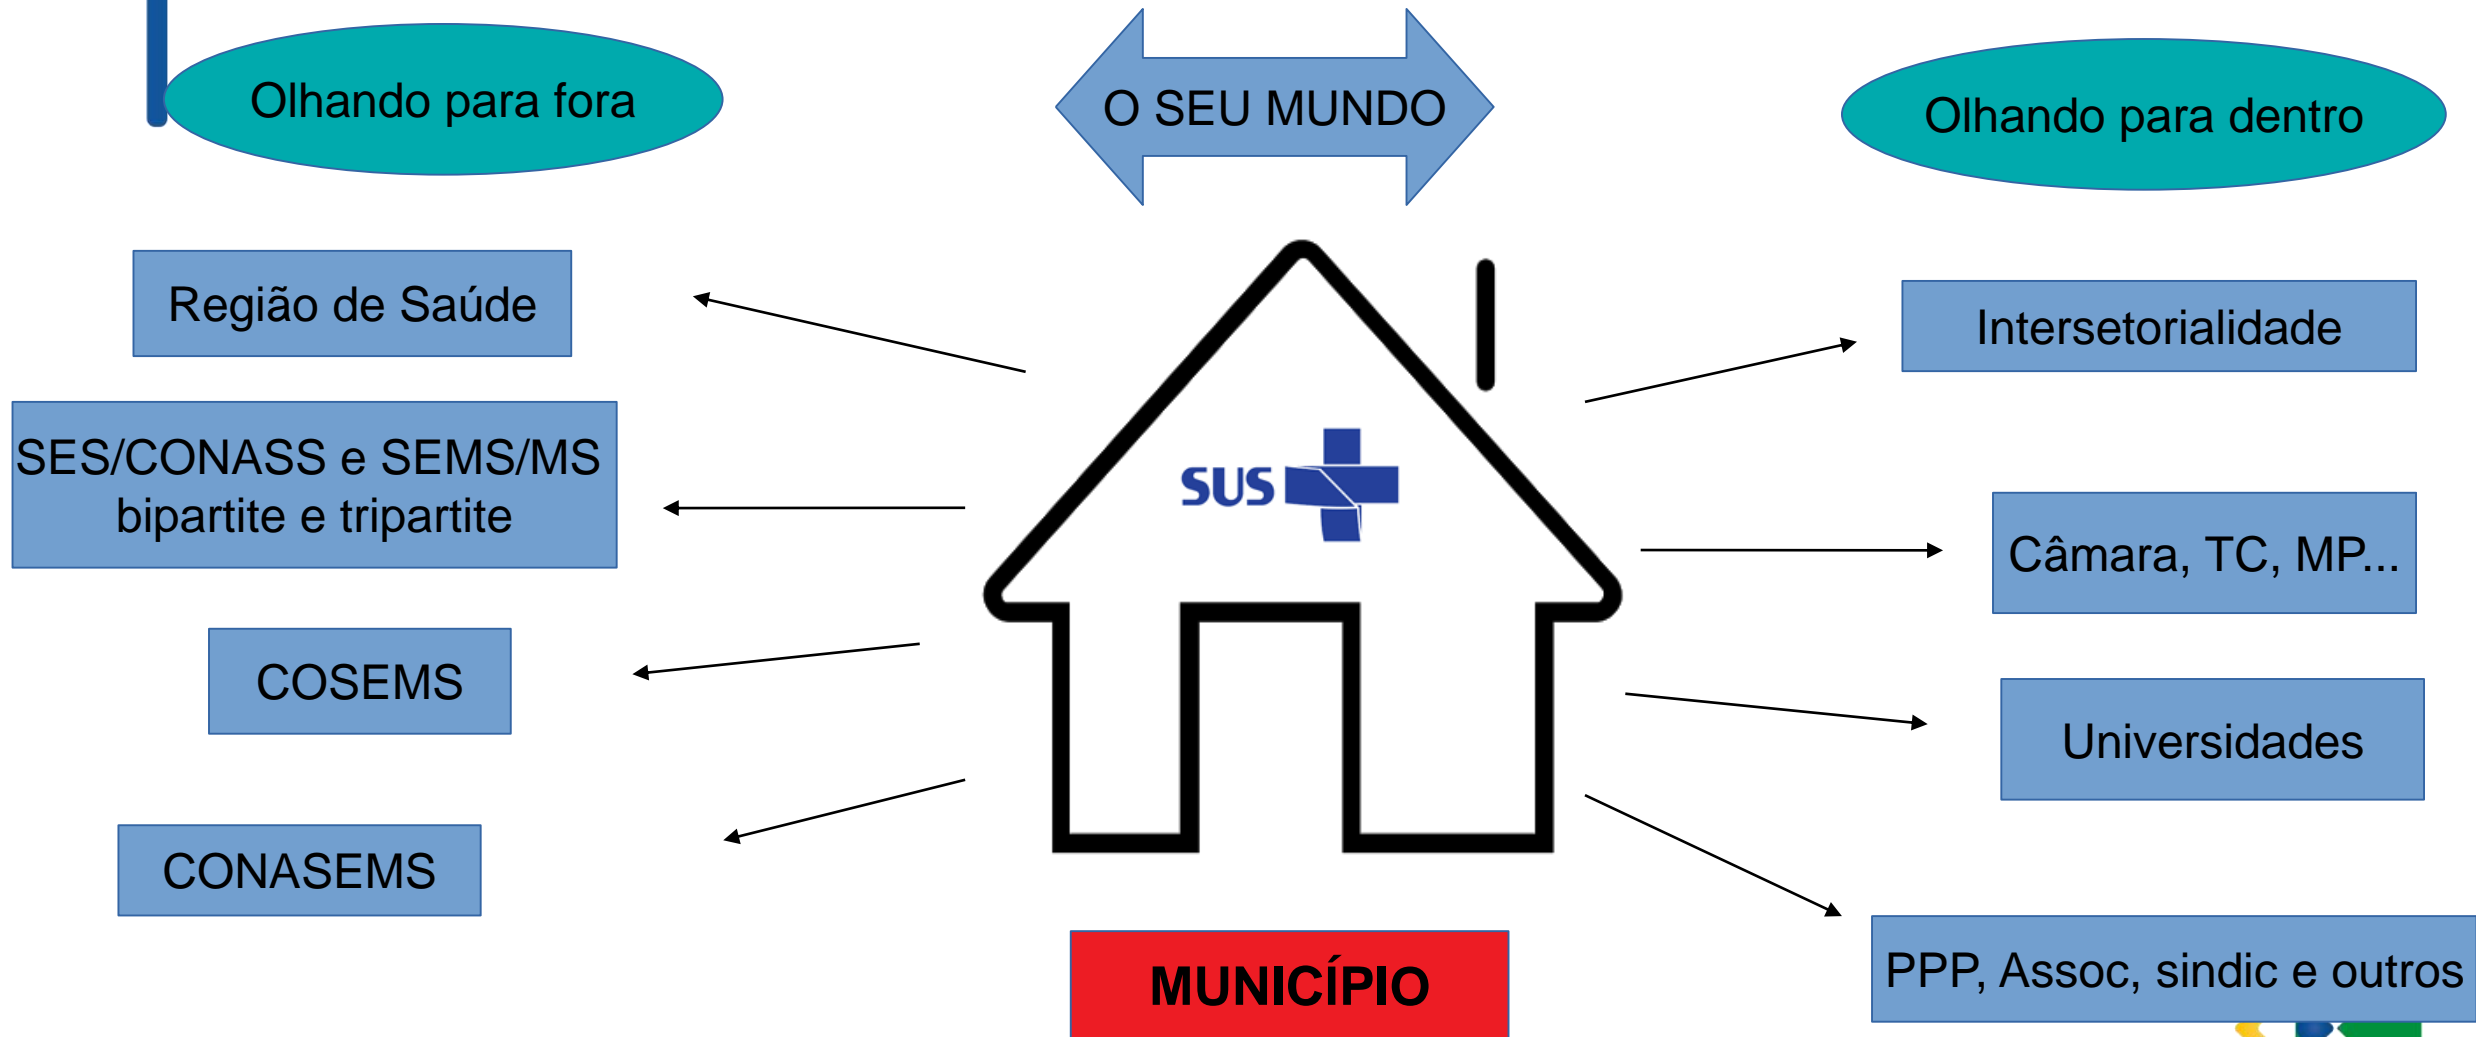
Olhando para fora

O SEU MUNDO

Olhando para dentro

Região de Saúde

SES/CONASS e SEMS/MS bipartite e tripartite

COSEMS

CONASEMS

SUS

Intersetorialidade

Câmara, TC, MP...

Universidades

PPP, Assoc, sindic e outros

MUNICÍPIO